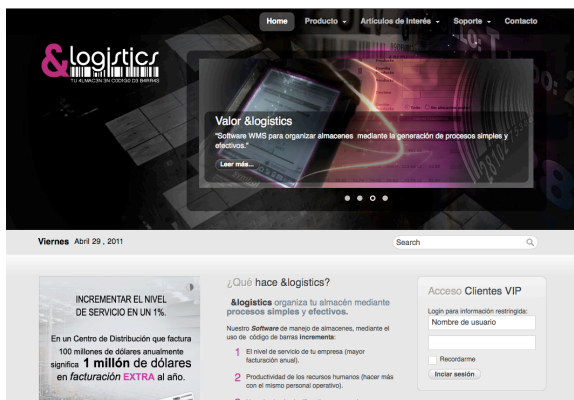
Home Producto Artículos de Interés Soporte Contacto

&logistics
TU ALMACEN EN CODIGO DE BARRAS

Valor &logistics
"Software WMS para organizar almacenes mediante la generación de procesos simples y efectivos."
Leer más...

Viernes April 29 , 2011

Search

INCREMENTAR EL NIVEL DE SERVICIO EN UN 1%.
En un Centro de Distribución que factura 100 millones de dólares anualmente significa 1 millón de dólares en facturación EXTRA al año.

¿Qué hace &logistics?
&logistics organiza tu almacén mediante procesos simples y efectivos.
Nuestro Software de manejo de almacenes, mediante el uso de código de barras incrementa:
1 El nivel de servicio de tu empresa (mayor facturación anual).
2 Productividad de los recursos humanos (hacer más con el mismo personal operativo).

Acceso Clientes VIP
Login para información restringida:
Nombre de usuario
Recordarme
Iniciar sesión